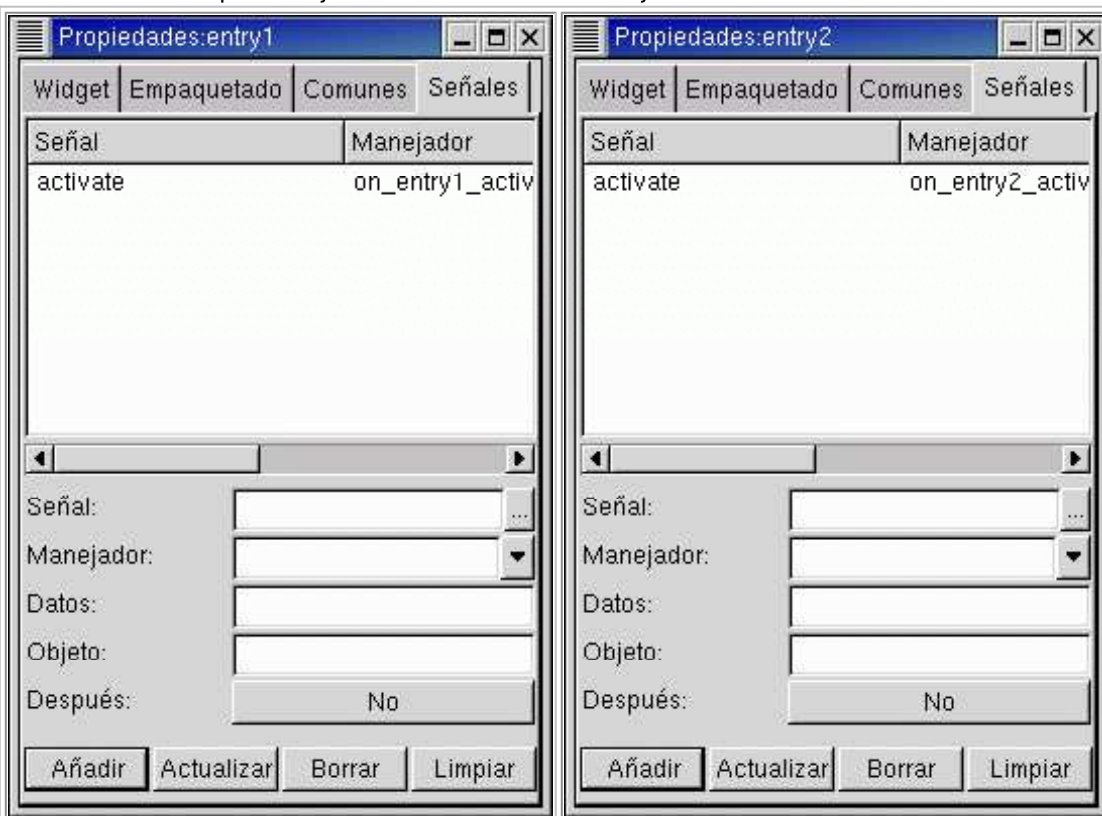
Propiedades:entry1

Widget | Empaquetado | Comunes | Señales

| Señal | Manejador |
|---|---|
| activate | on_entry1_activ |

Señal:
...
Manejador:
Datos:
Objeto:
Después: No

Añadir | Actualizar | Borrar | Limpiar

Propiedades:entry2

Widget | Empaquetado | Comunes | Señales

| Señal | Manejador |
|---|---|
| activate | on_entry2_activ |

Señal:
...
Manejador:
Datos:
Objeto:
Después: No

Añadir | Actualizar | Borrar | Limpiar